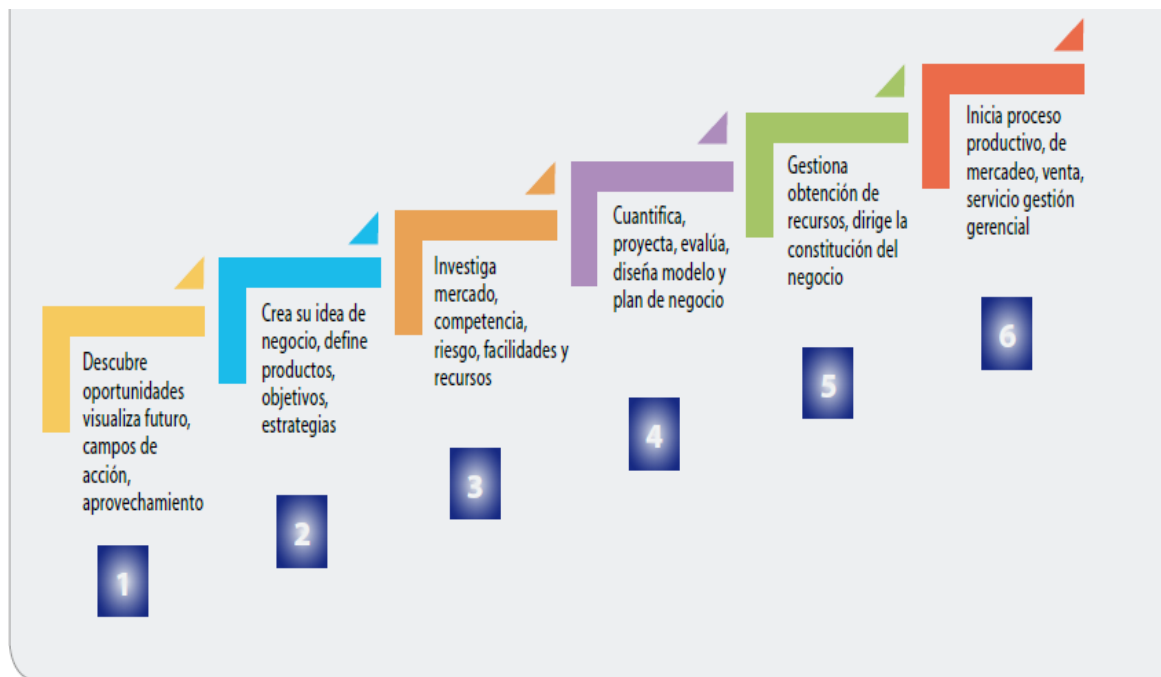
Descubre oportunidades visualiza futuro, campos de acción, aprovechamiento

1

Crea su idea de negocio, define productos, objetivos, estrategias

2

Investiga mercado, competencia, riesgo, facilidades y recursos

3

Cuantifica, proyecta, evalúa, diseña modelo y plan de negocio

4

Gestiona obtención de recursos, dirige la constitución del negocio

5

Inicia proceso productivo, de mercadeo, venta, servicio gestión gerencial

6